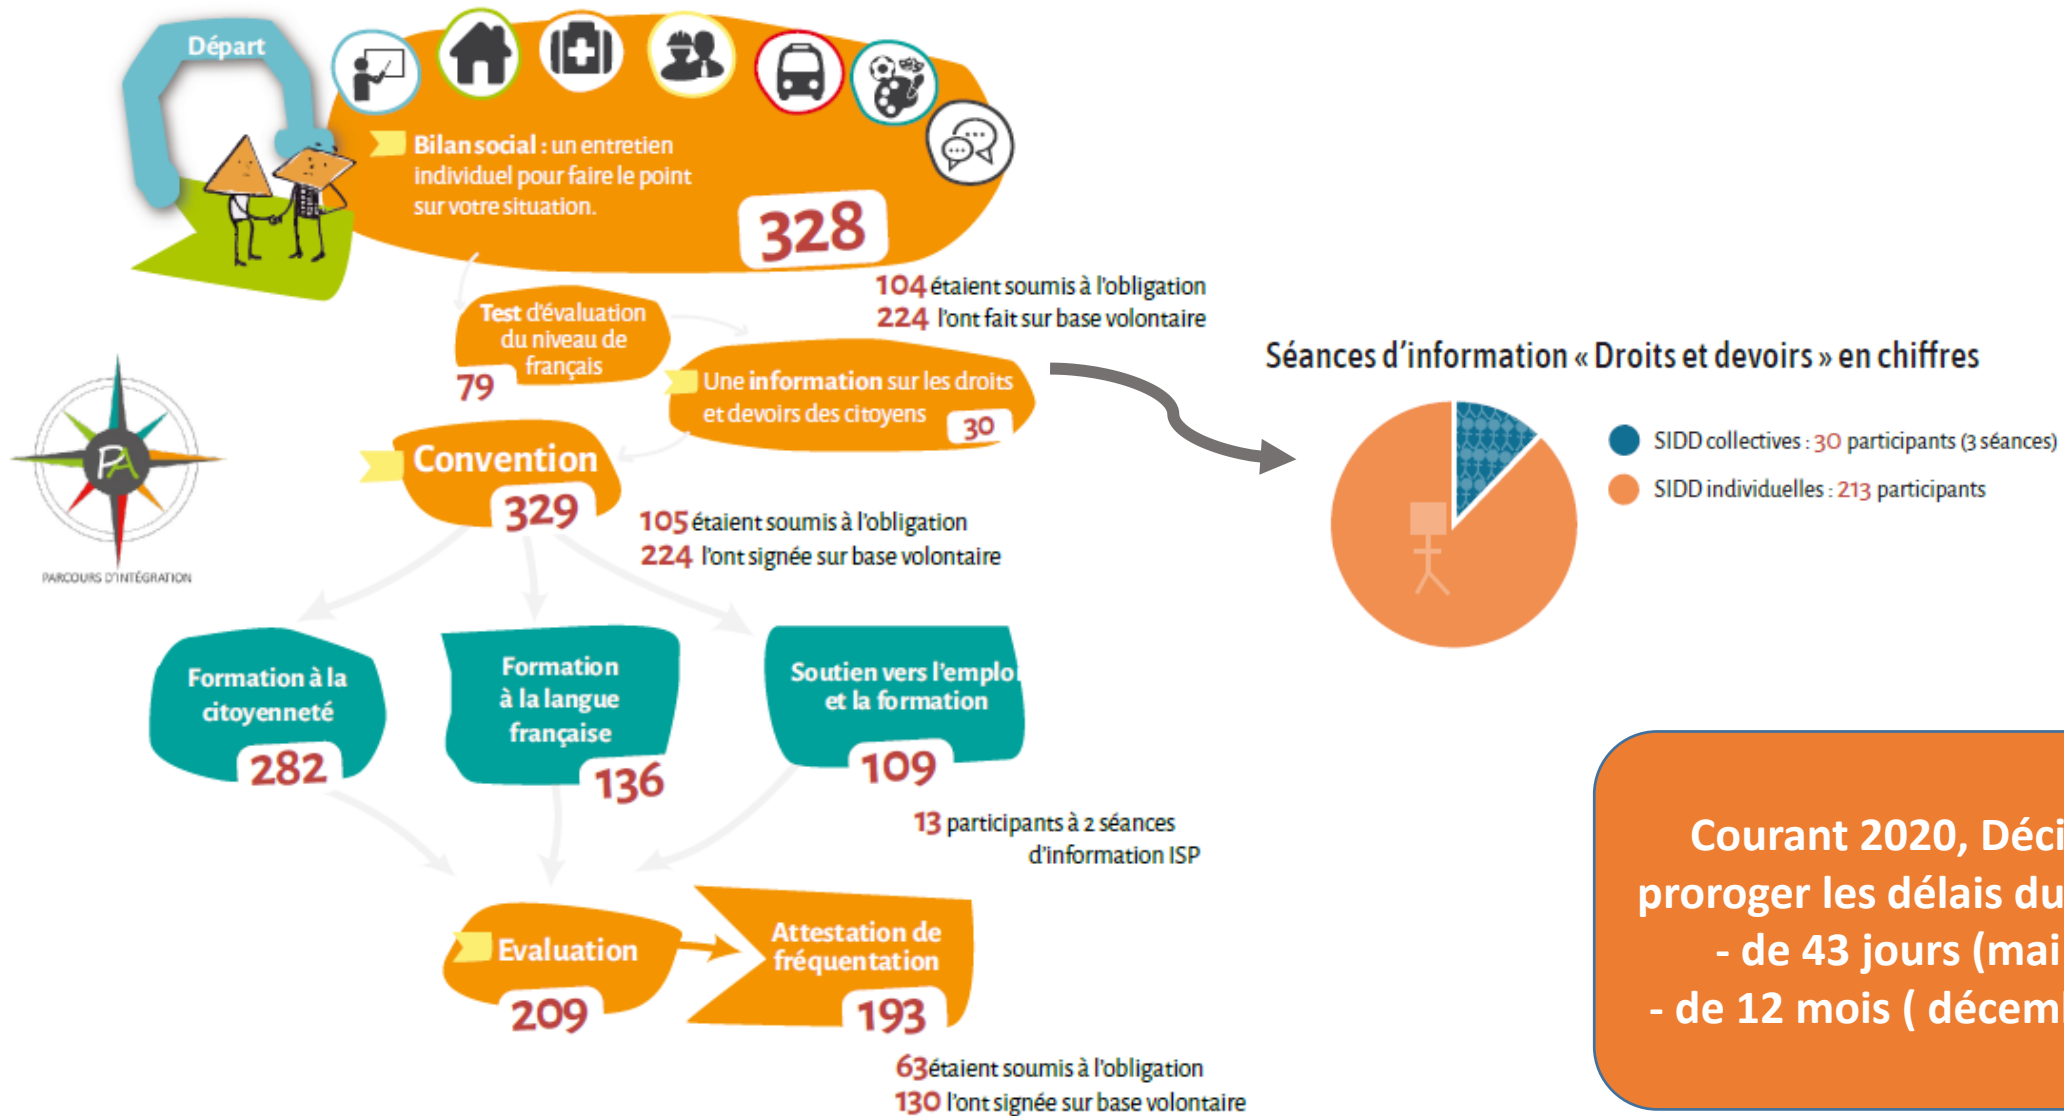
Départ

Bilan social : un entretien individuel pour faire le point sur votre situation.

328

104 étaient soumis à l'obligation
224 l'ont fait sur base volontaire

Test d'évaluation du niveau de français

79

Une information sur les droits et devoirs des citoyens

30

Séances d'information « Droits et devoirs » en chiffres

SIDD collectives : 30 participants (3 séances)
SIDD individuelles : 213 participants

PA

PARCOURS D'INTÉGRATION

Convention

329

105 étaient soumis à l'obligation
224 l'ont signée sur base volontaire

Formation à la citoyenneté

282

Formation à la langue française

136

Soutien vers l'emploi et la formation

109

13 participants à 2 séances d'information ISP

Evaluation

209

Attestation de fréquentation

193

63 étaient soumis à l'obligation
130 l'ont signée sur base volontaire

Courant 2020, Déci
proroger les délais du
- de 43 jours (mai
- de 12 mois ( décem